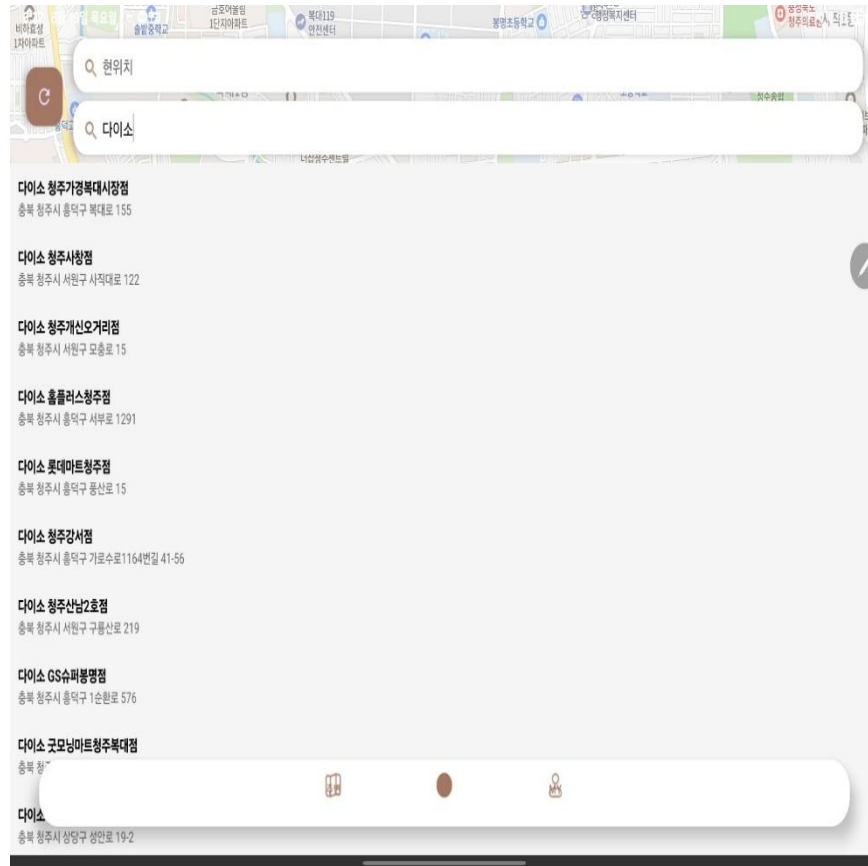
비하동성
1차아파트

솔밭중학교

금호어울림
1단지아파트

복대119
안전센터

봉명초등학교

행정복지센터

청주의료원

현위치

다이소

다이소 청주가경복대시장점
충북 청주시 흥덕구 복대로 155

다이소 청주사창점
충북 청주시 서원구 사직대로 122

다이소 청주개신오거리점
충북 청주시 서원구 모충로 15

다이소 홈플러스청주점
충북 청주시 흥덕구 서부로 1291

다이소 롯데마트청주점
충북 청주시 흥덕구 풍산로 15

다이소 청주강서점
충북 청주시 흥덕구 가로수로1164번길 41-56

다이소 청주산남2호점
충북 청주시 서원구 구룡산로 219

다이소 GS슈퍼봉명점
충북 청주시 흥덕구 1순환로 576

다이소 굿모닝마트청주복대점
충북 청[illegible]

다이소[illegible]
충북 청주시 상당구 상안로 19-2